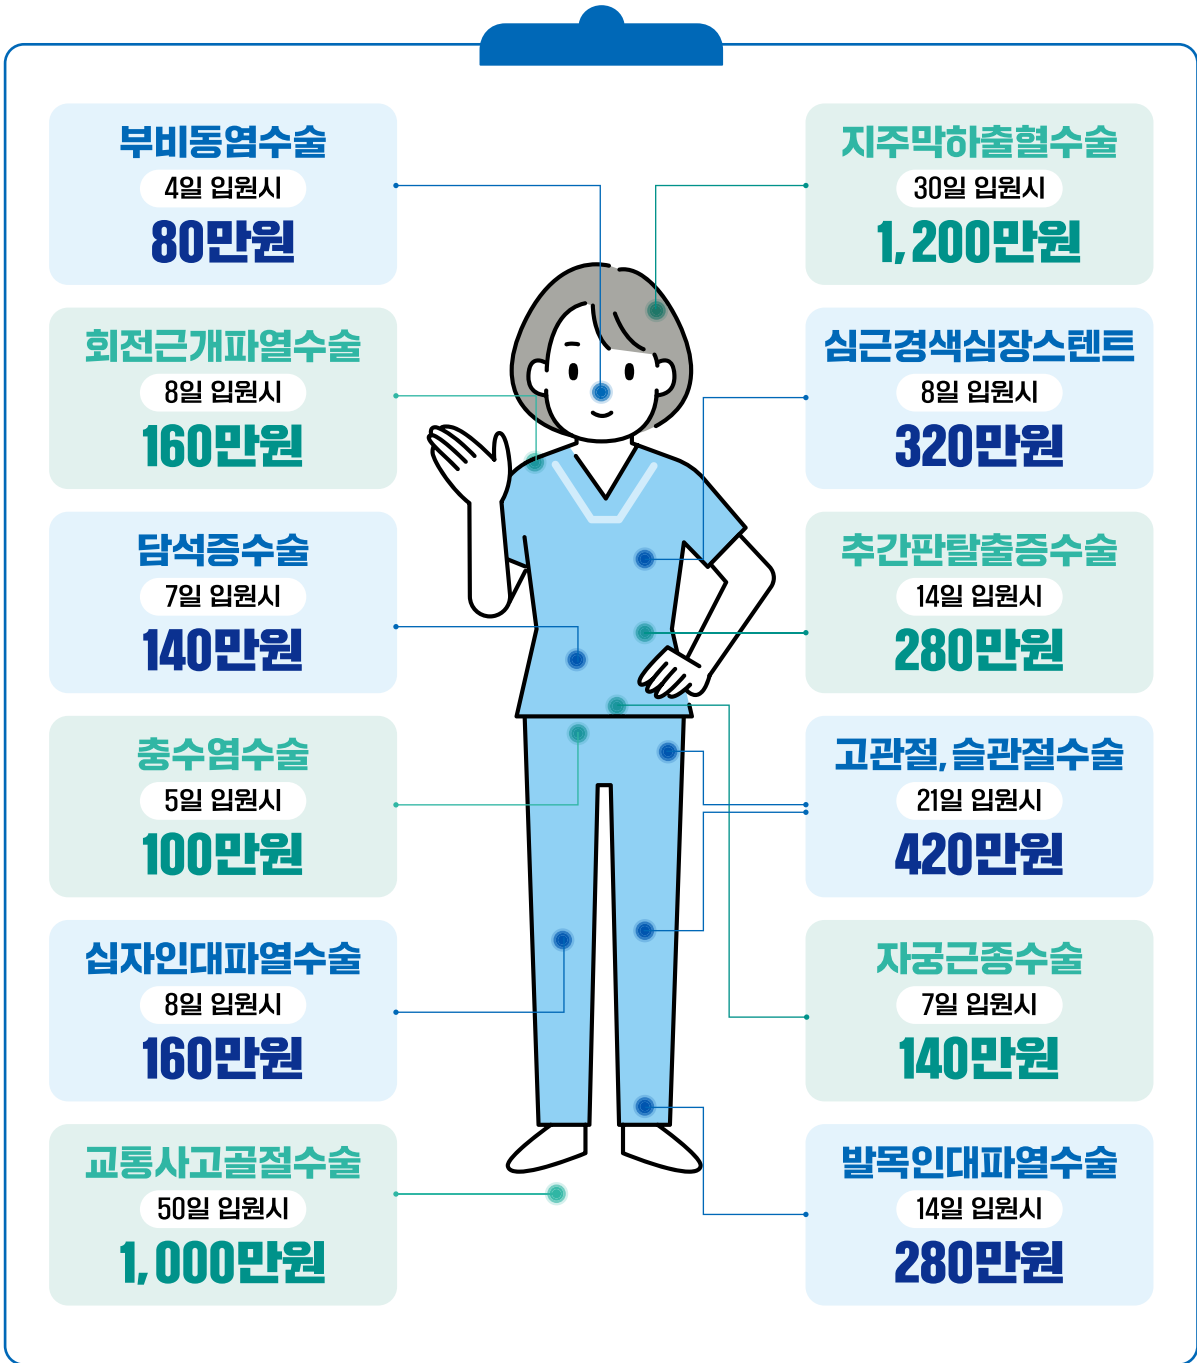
부비동염수술
4일 입원시
80만원

지주막하출혈수술
30일 입원시
1,200만원

회전근개파열수술
8일 입원시
160만원

심근경색심장스텐트
8일 입원시
320만원

담석증수술
7일 입원시
140만원

추간판탈출증수술
14일 입원시
280만원

충수염수술
5일 입원시
100만원

고관절, 슬관절수술
21일 입원시
420만원

십자인대파열수술
8일 입원시
160만원

자궁근종수술
7일 입원시
140만원

교통사고골절수술
50일 입원시
1,000만원

발목인대파열수술
14일 입원시
280만원